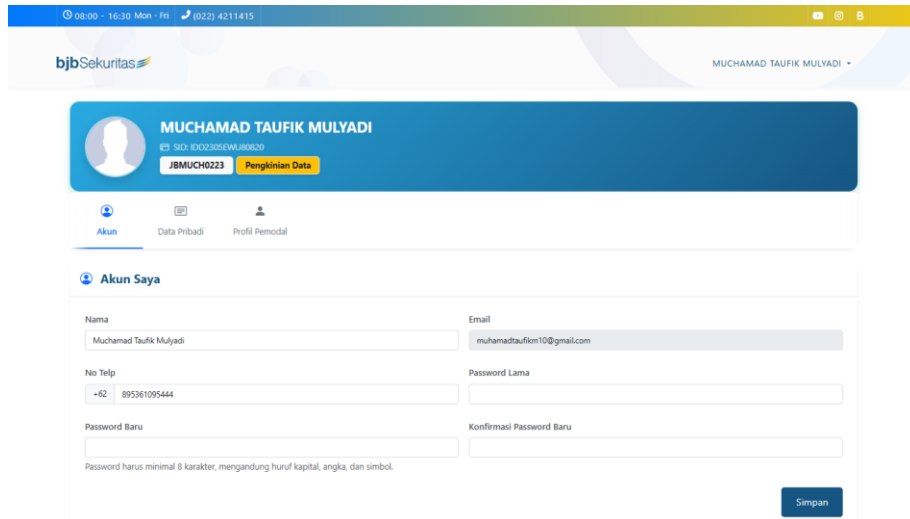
08:00 - 16:30 Mon - Fri (022) 4211415

bjbSekuritas

MUCHAMAD TAUFIK MULYADI

MUCHAMAD TAUFIK MULYADI
SID: IDD2305EWU80820
JBMUCH0223 Pengkinian Data

Akun Data Pribadi Profil Pemodal

Akun Saya

Nama
Muchamad Taufik Mulyadi

Email
muhamadtaufikm10@gmail.com

No Telp
+62 895361095444

Password Lama

Password Baru

Konfirmasi Password Baru

Password harus minimal 8 karakter, mengandung huruf kapital, angka, dan simbol.

Simpan